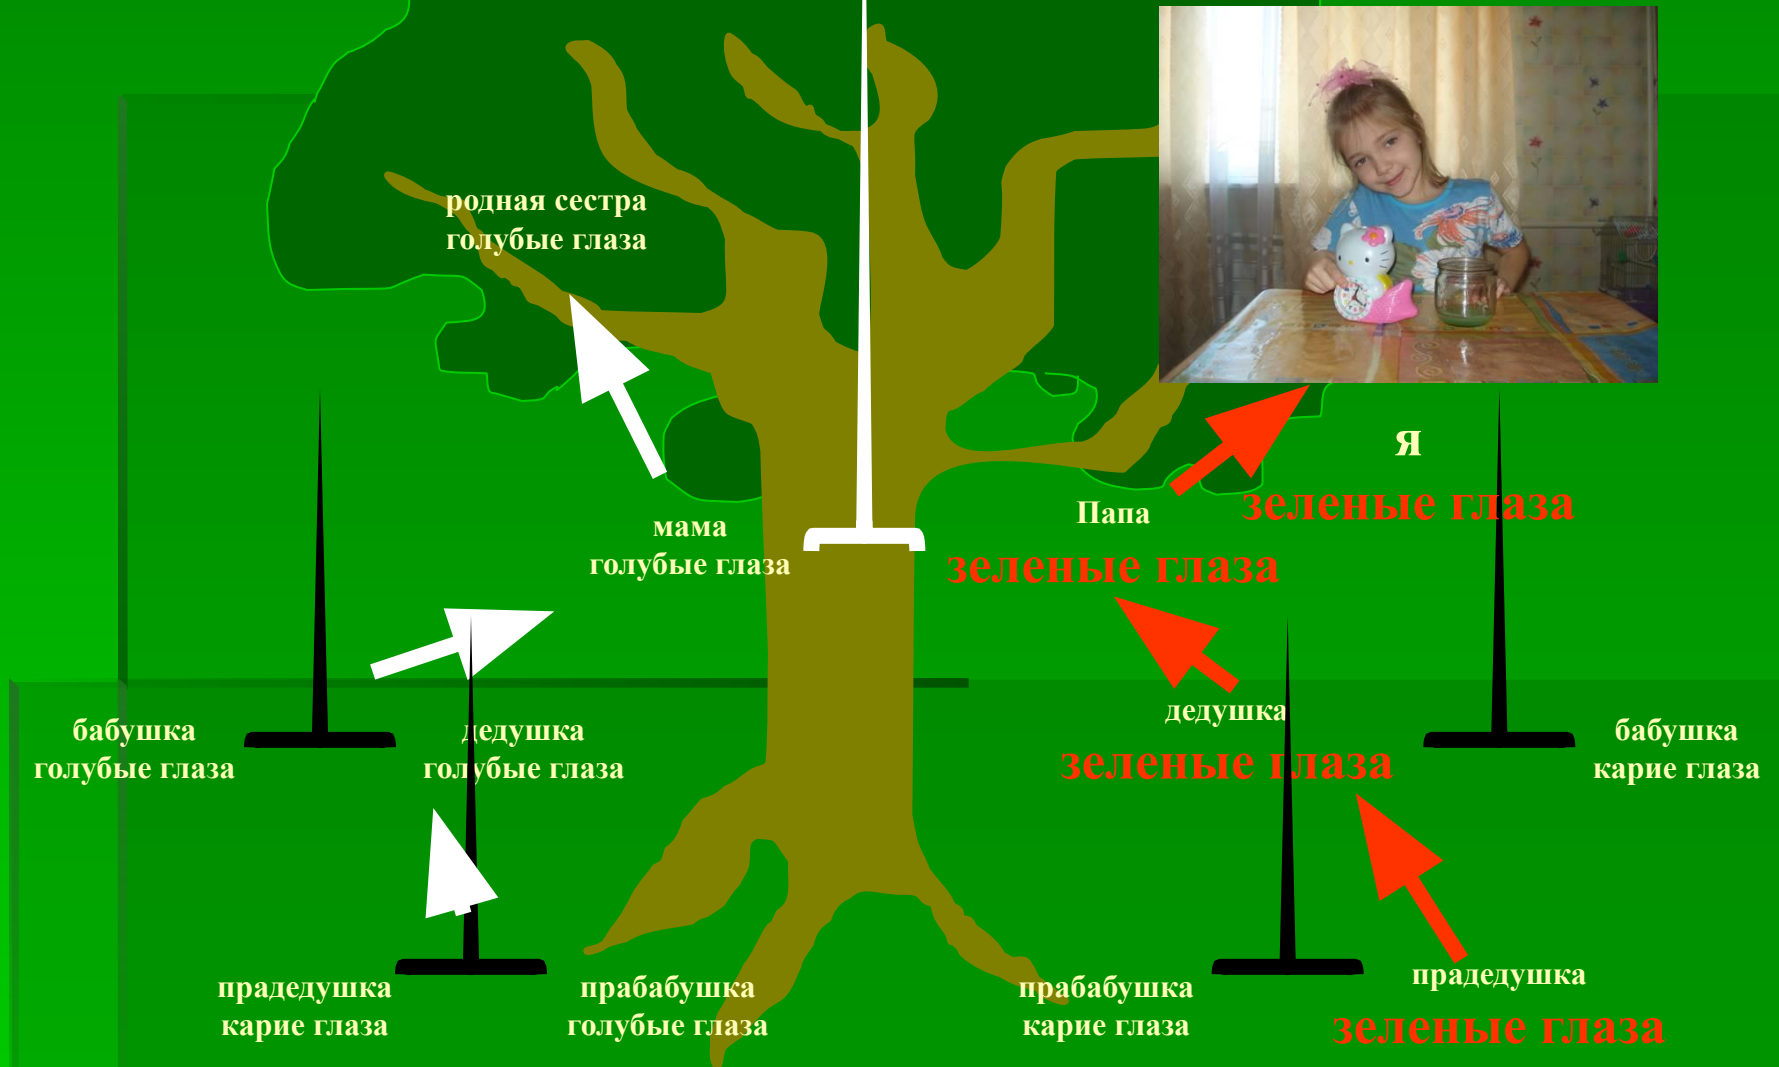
родная сестра
голубые глаза

я
зеленые глаза

мама
голубые глаза

Папа
зеленые глаза

бабушка
голубые глаза

дедушка
голубые глаза

дедушка
зеленые глаза

бабушка
карие глаза

прадедушка
карие глаза

прабабушка
голубые глаза

прабабушка
карие глаза

прадедушка
зеленые глаза